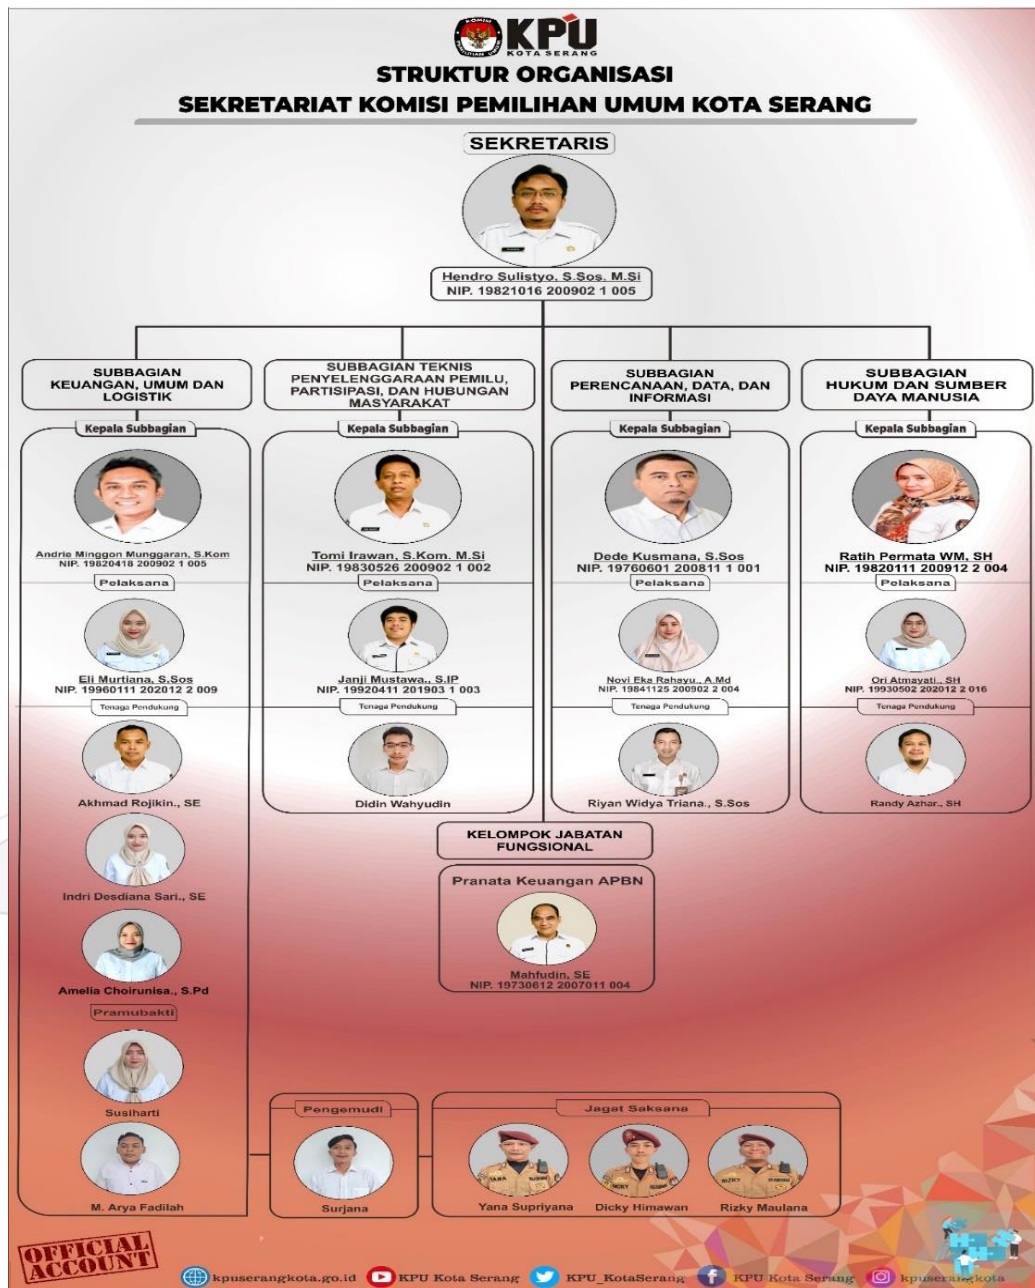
KOMISI PEMILIHAN UMUM KPU KOTA SERANG

STRUKTUR ORGANISASI
SEKRETARIAT KOMISI PEMILIHAN UMUM KOTA SERANG

SEKRETARIS

Hendro Sulistyo, S.Sos. M.Si
NIP. 19821016 200902 1 005

SUBBAGIAN KEUANGAN, UMUM DAN LOGISTIK

Kepala Subbagian

Andrie Minggon Munggaran, S.Kom
NIP. 19820418 200902 1 005

Pelaksana

Eli Murtiana, S.Sos
NIP. 19960111 202012 2 009

Tenaga Pendukung

Akhmad Rojikin., SE

Indri Desdiana Sari., SE

Amelia Choirunisa., S.Pd

Pramubakti

Susiharti

M. Arya Fadilah

SUBBAGIAN TEKNIS PENYELENGGARAAN PEMILU, PARTISIPASI, DAN HUBUNGAN MASYARAKAT

Kepala Subbagian

Tomi Irawan, S.Kom. M.Si
NIP. 19830526 200902 1 002

Pelaksana

Janji Mustawa., S.IP
NIP. 19920411 201903 1 003

Tenaga Pendukung

Didin Wahyudin

SUBBAGIAN PERENCANAAN, DATA, DAN INFORMASI

Kepala Subbagian

Dede Kusmana, S.Sos
NIP. 19760601 200811 1 001

Pelaksana

Novi Eka Rahayu., A.Md
NIP. 19841125 200902 2 004

Tenaga Pendukung

Riyan Widya Triana., S.Sos

SUBBAGIAN HUKUM DAN SUMBER DAYA MANUSIA

Kepala Subbagian

Ratih Permata WM, SH
NIP. 19820111 200912 2 004

Pelaksana

Ori Atmayati., SH
NIP. 19930502 202012 2 016

Tenaga Pendukung

Randy Azhar., SH

KELOMPOK JABATAN FUNGSIONAL

Pranata Keuangan APBN

Mahfudin, SE
NIP. 19730612 2007011 004

Pengemudi

Surjana

Jagat Saksana

Yana Supriyana

Dicky Himawan

Rizky Maulana

OFFICIAL ACCOUNT

kpuserangkota.go.id KPU Kota Serang KPU_KotaSerang KPU Kota Serang kpuserangkota